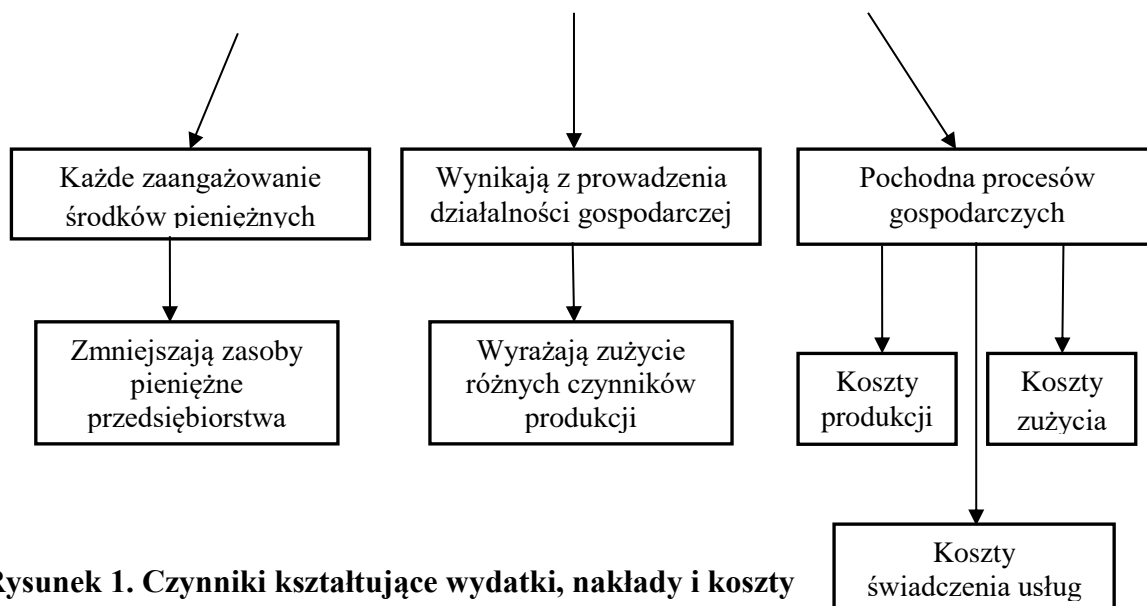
Każde zaangażowanie środków pieniężnych

Wynikają z prowadzenia działalności gospodarczej

Pochodna procesów gospodarczych

Zmniejszają zasoby pieniężne przedsiębiorstwa

Wyrażają zużycie różnych czynników produkcji

Koszty produkcji

Koszty zużycia

Koszty świadczenia usług

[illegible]ysunek 1. Czynniki kształtujące wydatki, nakłady i koszty